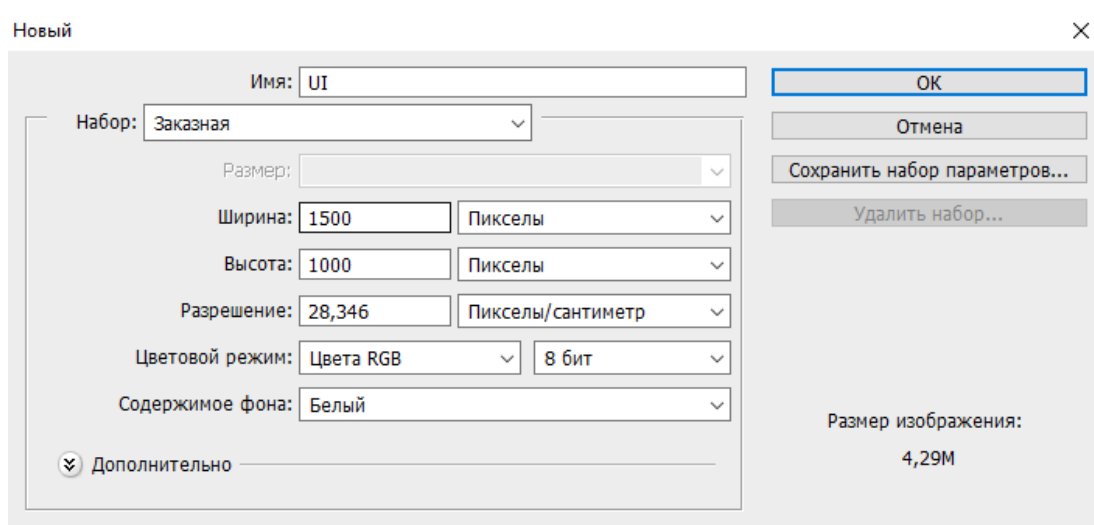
Новый

Имя: UI

Набор: Заказная

Размер:

Ширина: 1500 Пикселы

Высота: 1000 Пикселы

Разрешение: 28,346 Пикселы/сантиметр

Цветовой режим: Цвета RGB 8 бит

Содержимое фона: Белый

Дополнительно

OK

Отмена

Сохранить набор параметров...

Удалить набор...

Размер изображения:

4,29M